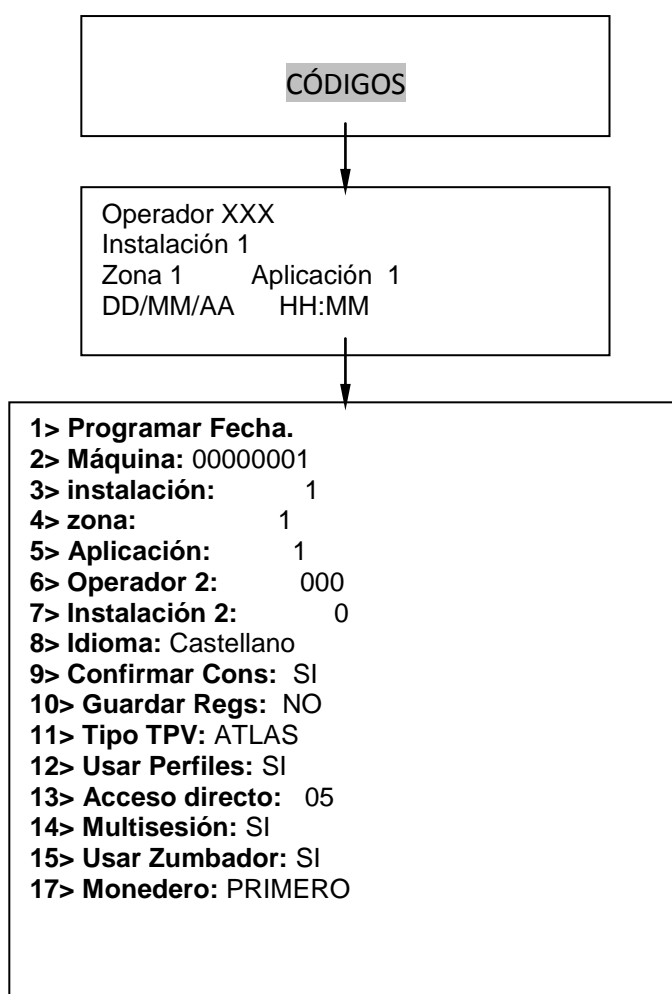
CÓDIGOS

Operador XXX
Instalación 1
Zona 1 Aplicación 1
DD/MM/AA HH:MM

1> Programar Fecha.
2> Máquina: 00000001
3> instalación: 1
4> zona: 1
5> Aplicación: 1
6> Operador 2: 000
7> Instalación 2: 0
8> Idioma: Castellano
9> Confirmar Cons: SI
10> Guardar Regs: NO
11> Tipo TPV: ATLAS
12> Usar Perfiles: SI
13> Acceso directo: 05
14> Multisesión: SI
15> Usar Zumbador: SI
17> Monedero: PRIMERO